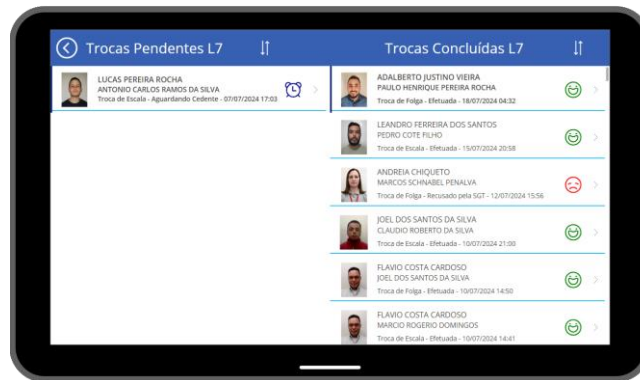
Trocas Pendentes L7

LUCAS PEREIRA ROCHA
ANTONIO CARLOS RAMOS DA SILVA
Troca de Escala - Aguardando Cedente - 07/07/2024 17:03

Trocas Concluídas L7

ADALBERTO JUSTINO VIEIRA
PAULO HENRIQUE PEREIRA ROCHA
Troca de Folga - Efetuada - 18/07/2024 04:32

LEANDRO FERREIRA DOS SANTOS
PEDRO COTE FILHO
Troca de Escala - Efetuada - 15/07/2024 20:58

ANDREIA CHIQUETO
MARCOS SCHNABEL PENALVA
Troca de Folga - Recusado pela SGT - 12/07/2024 15:56

JOEL DOS SANTOS DA SILVA
CLAUDIO ROBERTO DA SILVA
Troca de Escala - Efetuada - 10/07/2024 21:00

FLAVIO COSTA CARDOSO
JOEL DOS SANTOS DA SILVA
Troca de Folga - Efetuada - 10/07/2024 14:50

FLAVIO COSTA CARDOSO
MARCIO ROGERIO DOMINGOS
Troca de Escala - Efetuada - 10/07/2024 14:41